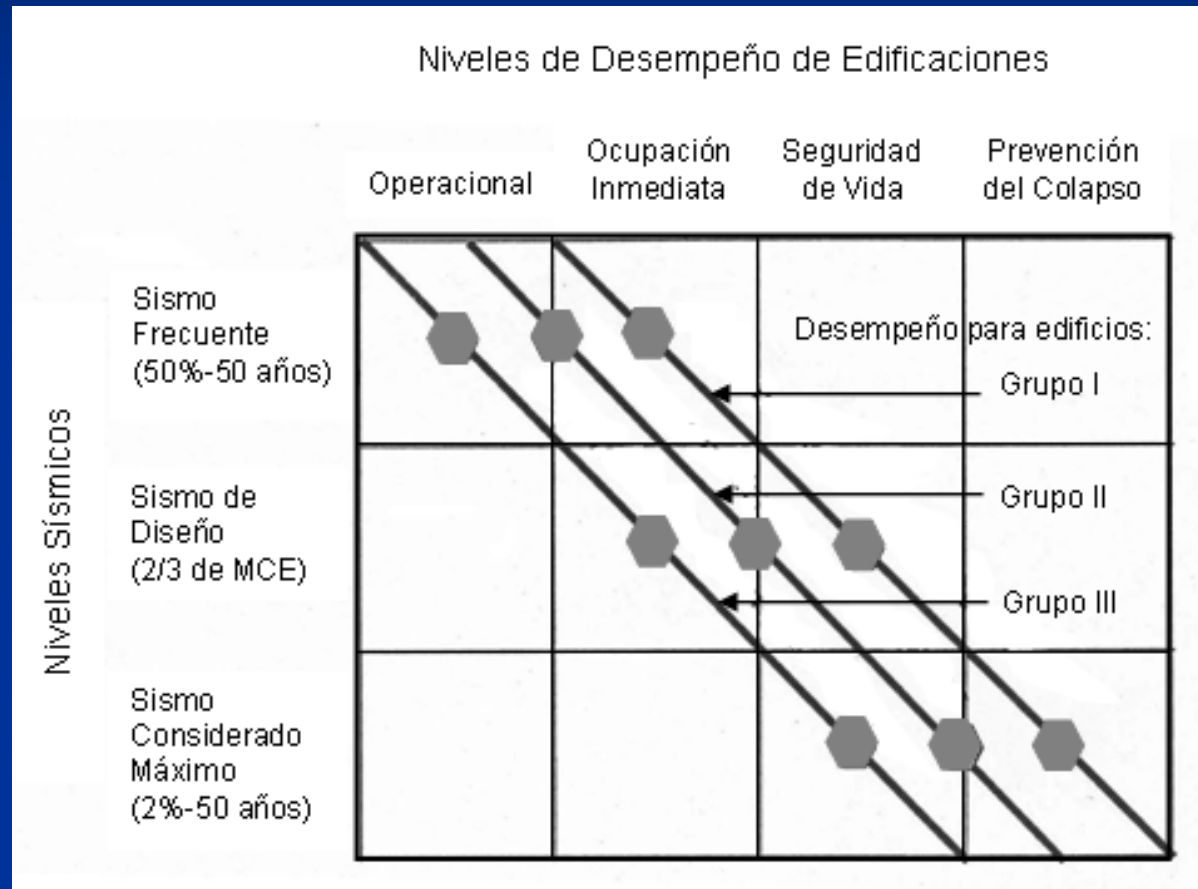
Niveles de Desempeño de Edificaciones

Operacional

Ocupación Inmediata

Seguridad de Vida

Prevención del Colapso

Niveles Sísmicos

Sismo Frecuente (50%-50 años)

Desempeño para edificios:

Grupo I

Sismo de Diseño (2/3 de MCE)

Grupo II

Grupo III

Sismo Considerado Máximo (2%-50 años)